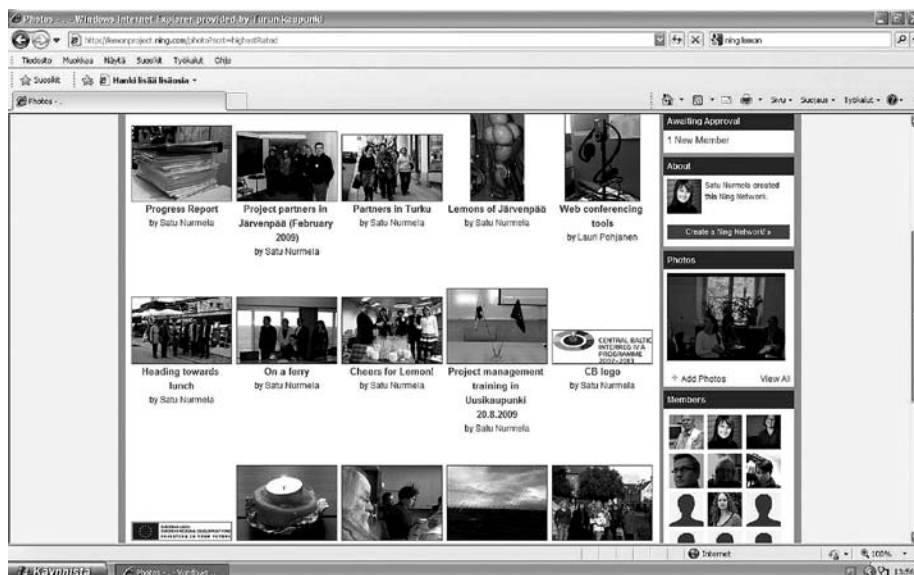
Photos - ... - Windows Internet Explorer provided by Turun kaupunki

http://lemonproject.ning.com/photo?sort=highestRated

ning lemon

Tiedosto Muokkaa Näytä Suosikit Työkalut Ohje

Suosikit Hanki lisää lisäosia

Photos - ...

Sivu Suojaus Työkalut

Progress Report
by Satu Nurmela

Project partners in Järvenpää (February 2009)
by Satu Nurmela

Partners in Turku
by Satu Nurmela

Lemons of Järvenpää
by Satu Nurmela

Web conferencing tools
by Lauri Pohjanen

Heading towards lunch
by Satu Nurmela

On a ferry
by Satu Nurmela

Cheers for Lemon!
by Satu Nurmela

Project management training in Uusikaupunki 20.8.2009
by Satu Nurmela

CENTRAL BALTIC INTERREG IV A PROGRAMME 2007-2013

CB logo
by Satu Nurmela

Awaiting Approval
1 New Member

About
Satu Nurmela created this Ning Network.

Create a Ning Network! »

Photos

+ Add Photos View All

Members

Internet

100%

Käynnistä Photos - ... - Windows ...

13:56